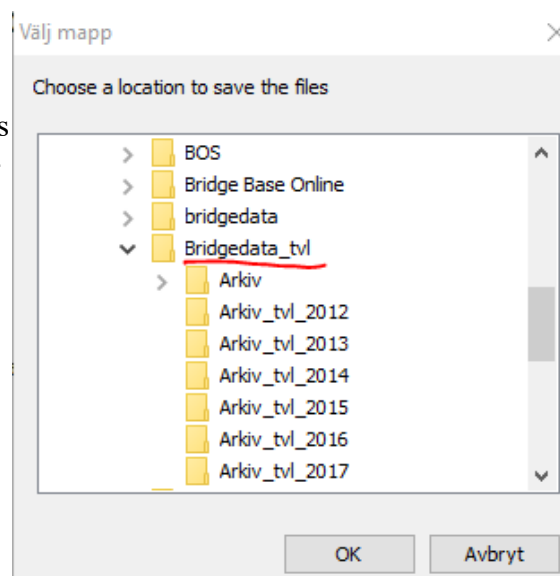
Välj mapp

Choose a location to save the files

BOS
Bridge Base Online
bridgedata
Bridgedata_tvl
Arkiv
Arkiv_tvl_2012
Arkiv_tvl_2013
Arkiv_tvl_2014
Arkiv_tvl_2015
Arkiv_tvl_2016
Arkiv_tvl_2017

OK
Avbryt